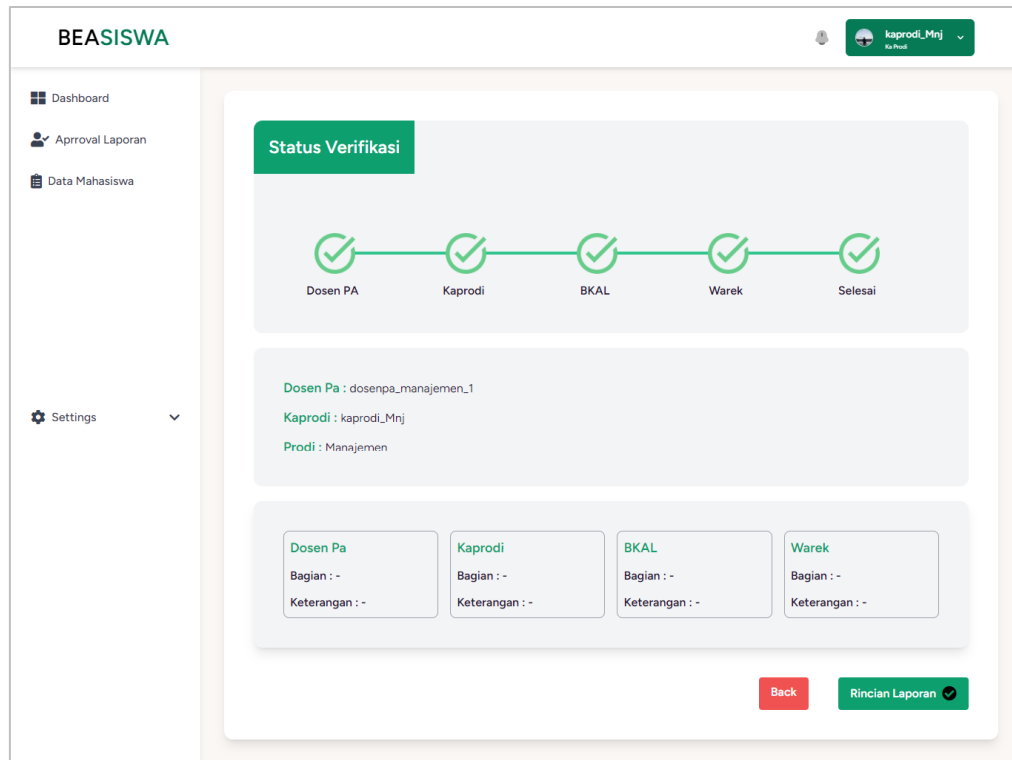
BEASISWA

kaprodi_Mnj
Ka Prodi

Dashboard
Aprroval Laporan
Data Mahasiswa
Settings

Status Verifikasi

Dosen PA
Kaprodi
BKAL
Warek
Selesai

Dosen Pa : dosenpa_manajemen_1
Kaprodi : kaprodi_Mnj
Prodi : Manajemen

| Dosen Pa | Kaprodi | BKAL | Warek |
|---|---|---|---|
| Bagian : - | Bagian : - | Bagian : - | Bagian : - |
| Keterangan : - | Keterangan : - | Keterangan : - | Keterangan : - |

Back
Rincian Laporan